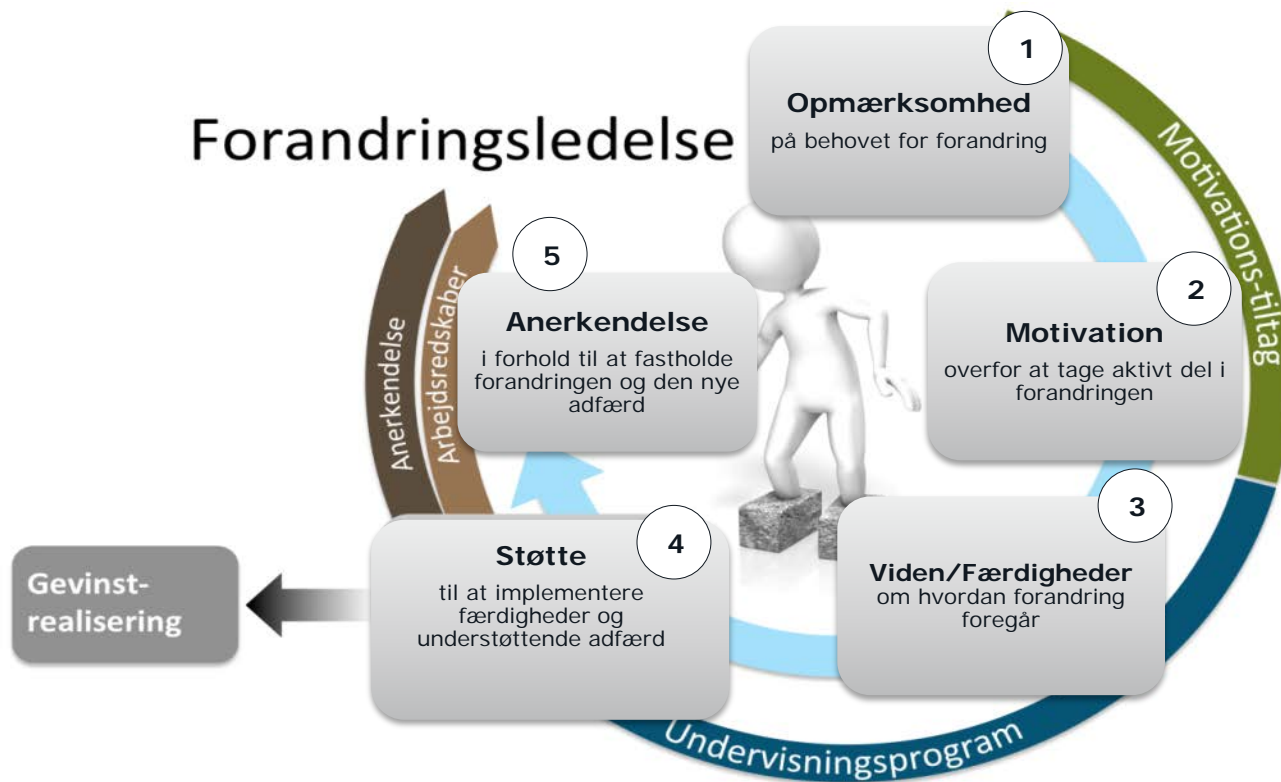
Forandringsledelse

1
Opmærksomhed
på behovet for forandring

2
Motivation
overfor at tage aktivt del i forandringen

3
Viden/Færdigheder
om hvordan forandring foregår

4
Støtte
til at implementere færdigheder og understøttende adfærd

5
Anerkendelse
i forhold til at fastholde forandringen og den nye adfærd

Motivations-tiltag

Undervisningsprogram

Anerkendelse

Arbejdsredskaber

Gevinst-realisering